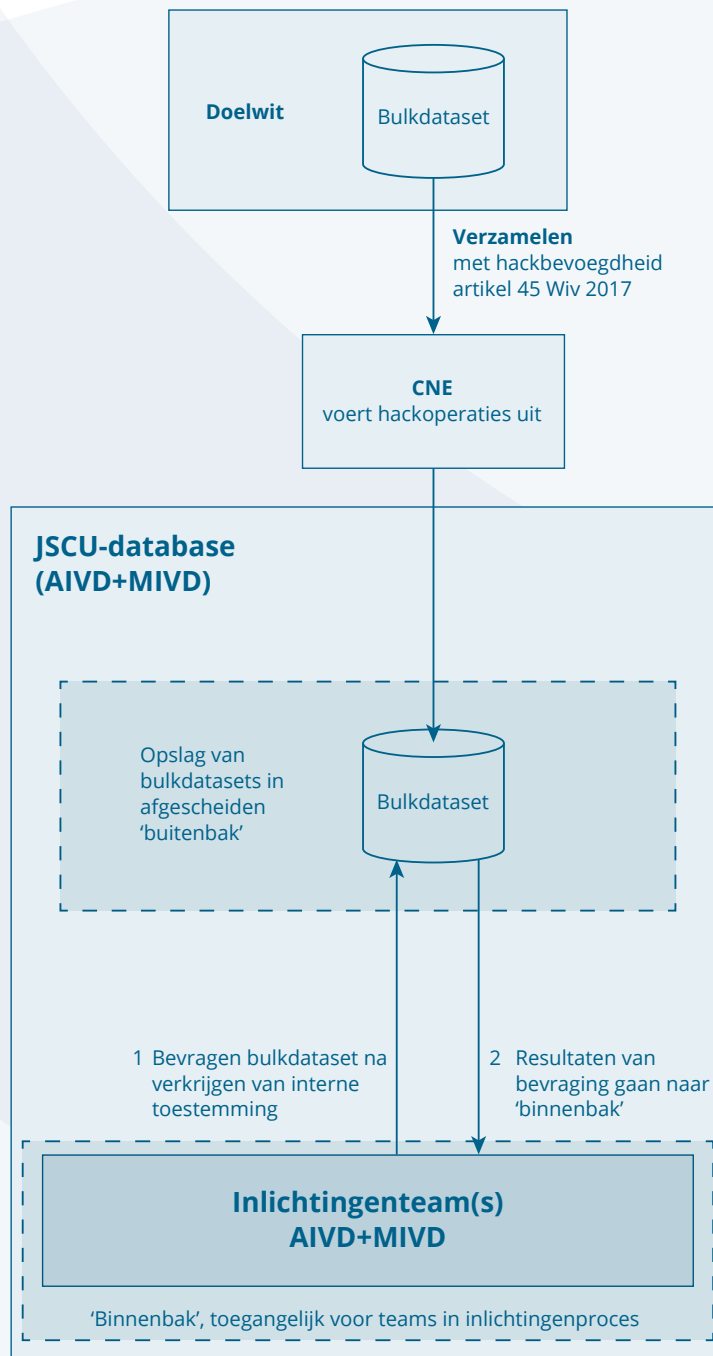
Doelwit

Bulkdataset

Verzamelen
met hackbevoegdheid
artikel 45 Wiv 2017

CNE
voert hackoperaties uit

JSCU-database
(AIVD+MIVD)

Opslag van bulkdatasets in afgescheiden 'buitenbak'

Bulkdataset

1 Bevragen bulkdataset na verkrijgen van interne toestemming

2 Resultaten van bevraging gaan naar 'binnenbak'

Inlichtingenteam(s)
AIVD+MIVD

'Binnenbak', toegangelijk voor teams in inlichtingenproces